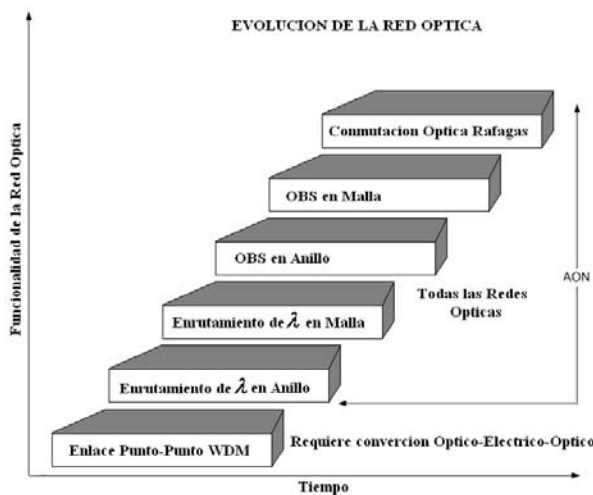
EVOLUCION DE LA RED OPTICA

Funcionalidad de la Red Optica

Conmutacion Optica Rafagas

OBS en Malla

OBS en Anillo

Enrutamiento de $\lambda$ en Malla

Enrutamiento de $\lambda$ en Anillo

Enlace Punto-Punto WDM

AON

Todas las Redes Opticas

Requiere convercion Optico-Electrico-Optico

Tiempo